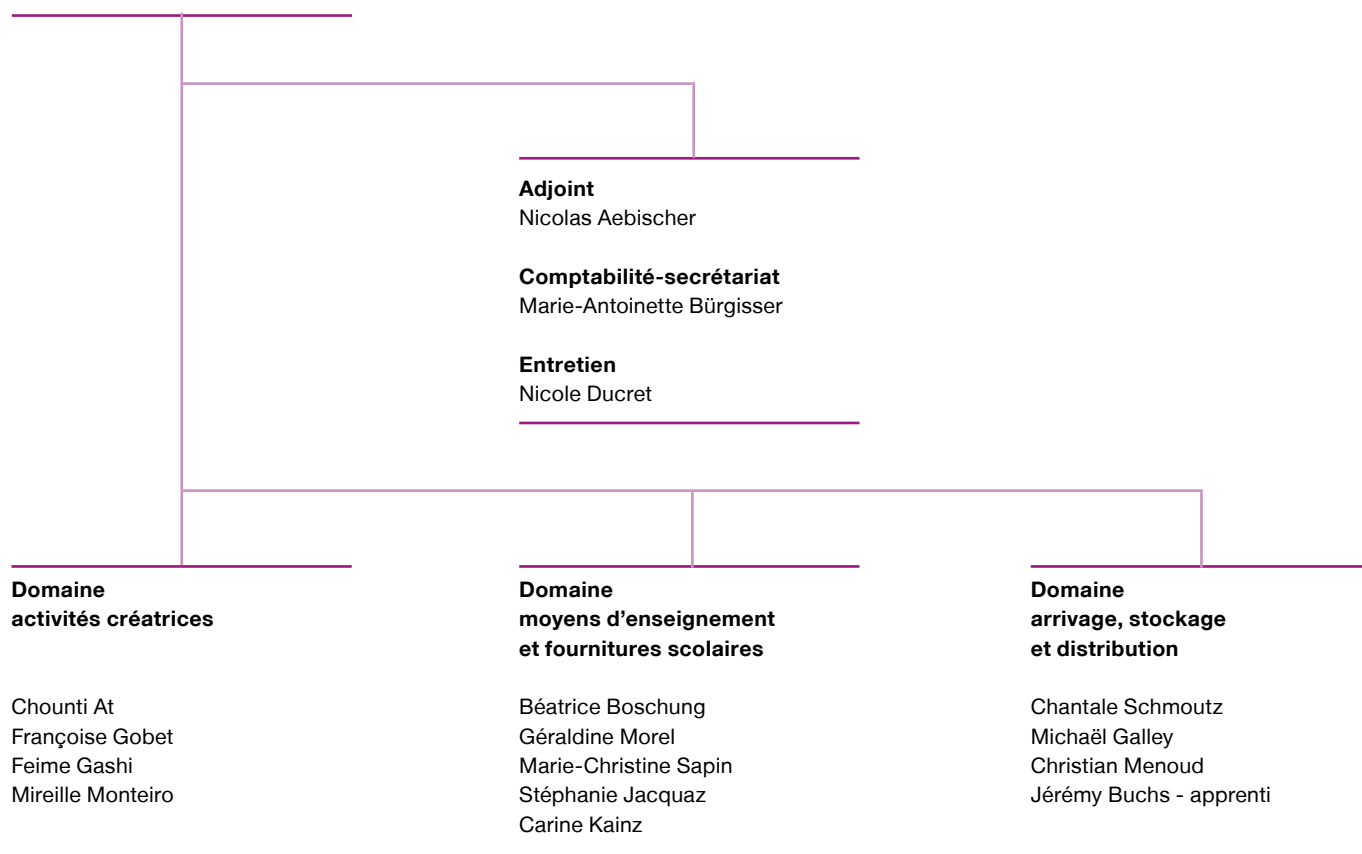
**Adjoint**
Nicolas Aebischer

**Comptabilité-secrétariat**
Marie-Antoinette Bürgisser

**Entretien**
Nicole Ducret

**Domaine activités créatrices**

Chounti At
Françoise Gobet
Feime Gashi
Mireille Monteiro

**Domaine moyens d'enseignement et fournitures scolaires**

Béatrice Boschung
Géraldine Morel
Marie-Christine Sapin
Stéphanie Jacquaz
Carine Kainz

**Domaine arrivage, stockage et distribution**

Chantale Schmoutz
Michaël Galley
Christian Menoud
Jérémy Buchs - apprenti